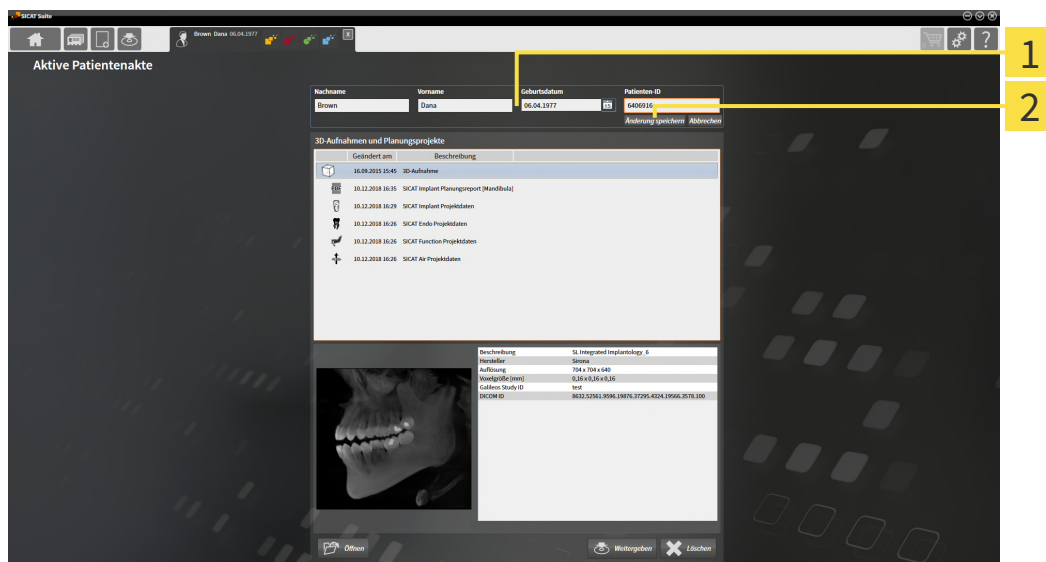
SICAT Suite

Brown Dana 06.04.1977

X

Aktive Patientenakte

1

2

| Nachname | Vorname | Geburtsdatum | Patienten-ID |
|---|---|---|---|
| Brown | Dana | 06.04.1977 | 6406916 |

Änderung speichern Abbrechen

3D-Aufnahmen und Planungsprojekte

| Geändert am | Beschreibung |
|---|---|
| 16.09.2015 15:45 | 3D-Aufnahme |
| 10.12.2018 16:35 | SICAT Implant Planungsreport [Mandibula] |
| 10.12.2018 16:29 | SICAT Implant Projektdaten |
| 10.12.2018 16:26 | SICAT Endo Projektdaten |
| 10.12.2018 16:26 | SICAT Function Projektdaten |
| 10.12.2018 16:26 | SICAT Air Projektdaten |

| | |
|---|---|
| Beschreibung | SL Integrated Implantology_6 |
| Hersteller | Sirona |
| Auflösung | 704 x 704 x 640 |
| Voxelgröße [mm] | 0,16 x 0,16 x 0,16 |
| Galileos Study ID | test |
| DICOM ID | 8632.52561.9596.19876.37295.4324.19566.3578.100 |

Öffnen

Weitergeben

Löschen